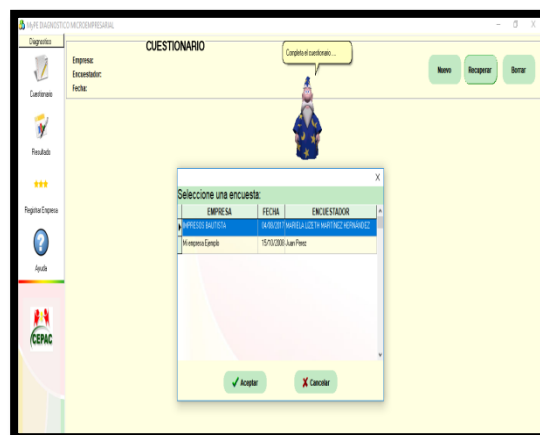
MyPE DIAGNOSTICO MICROEMPRESARIAL

Diagnostico

Cuestionario

Resultado

Registrar Empresa

Ayuda

CEPAC

CUESTIONARIO

Empresa:

Encuestador:

Fecha:

Complete el cuestionario ...

Nuevo

Recuperar

Borrar

X

Seleccione una encuesta:

| EMPRESA | FECHA | ENCUESTADOR |
|---|---|---|
| IMPRESOS BAUTISTA | 04/06/2017 | MARIELA LIZETH MARTINEZ HERNANDEZ |
| Mi empresa Ejemplo | 15/10/2008 | Juan Perez |

Aceptar

Cancelar